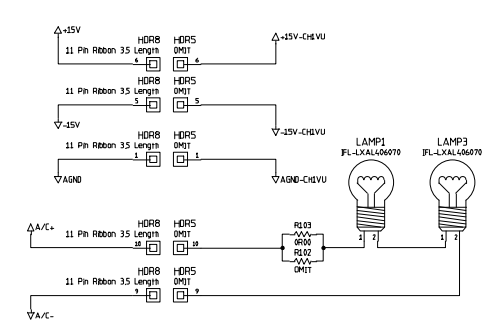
+15V

HDR8
11 Pin Ribbon 3.5 Length
6

HDR5
OMIT
6

+15V-CH1VU

HDR8
11 Pin Ribbon 3.5 Length
5

HDR5
OMIT
5

-15V

-15V-CH1VU

HDR8
11 Pin Ribbon 3.5 Length
1

HDR5
OMIT
1

AGND

AGND-CH1VU

LAMP1
IFL-LXAL406070

LAMP3
IFL-LXAL406070

A/C+

HDR8
11 Pin Ribbon 3.5 Length
10

HDR5
OMIT
10

R103
0R00
R102
OMIT

1 2

1 2

HDR8
11 Pin Ribbon 3.5 Length
9

HDR5
OMIT
9

A/C-